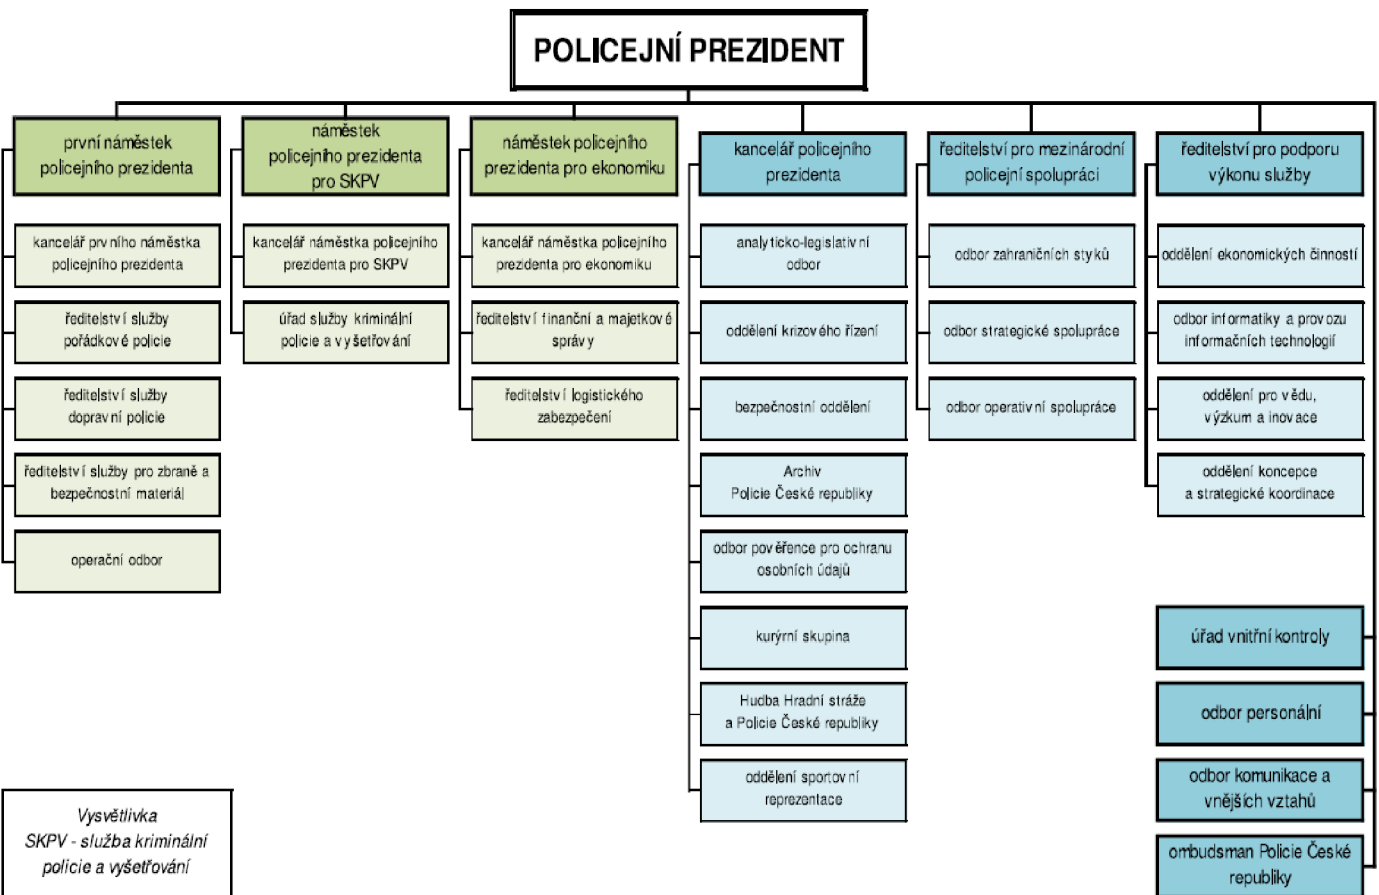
POLICEJNÍ PREZIDENT

první náměstek policejního prezidenta

kancelář prvního náměstka policejního prezidenta

ředitelství služby pořádkové policie

ředitelství služby dopravní policie

ředitelství služby pro zbraně a bezpečnostní materiál

operační odbor

náměstek policejního prezidenta pro SKPV

kancelář náměstka policejního prezidenta pro SKPV

úřad služby kriminální policie a vyšetřování

náměstek policejního prezidenta pro ekonomiku

kancelář náměstka policejního prezidenta pro ekonomiku

ředitelství finanční a majetkové správy

ředitelství logistického zabezpečení

kancelář policejního prezidenta

analyticko-legislativní odbor

oddělení krizového řízení

bezpečnostní oddělení

Archiv Policie České republiky

odbor pověřence pro ochranu osobních údajů

kurýrní skupina

Hudba Hradní stráže a Policie České republiky

oddělení sportovní reprezentace

ředitelství pro mezinárodní policejní spolupráci

odbor zahraničních styků

odbor strategické spolupráce

odbor operativní spolupráce

ředitelství pro podporu výkonu služby

oddělení ekonomických činností

odbor informatiky a provozu informačních technologií

oddělení pro vědu, výzkum a inovace

oddělení koncepce a strategické koordinace

úřad vnitřní kontroly

odbor personální

odbor komunikace a vnějších vztahů

ombudsman Policie České republiky

Vysvětlivka
SKPV - služba kriminální policie a vyšetřování